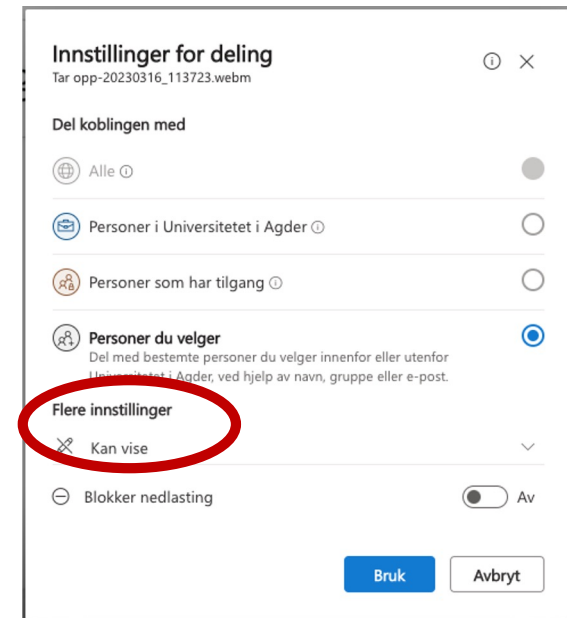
Innstillinger for deling
Tar opp-20230316_113723.webm

Del koblingen med

Alle

Personer i Universitetet i Agder

Personer som har tilgang

Personer du velger
Del med bestemte personer du velger innenfor eller utenfor Universitetet i Agder, ved hjelp av navn, gruppe eller e-post.

Flere innstillinger

Kan vise

Blokker nedlasting

Av

Bruk

Avbryt